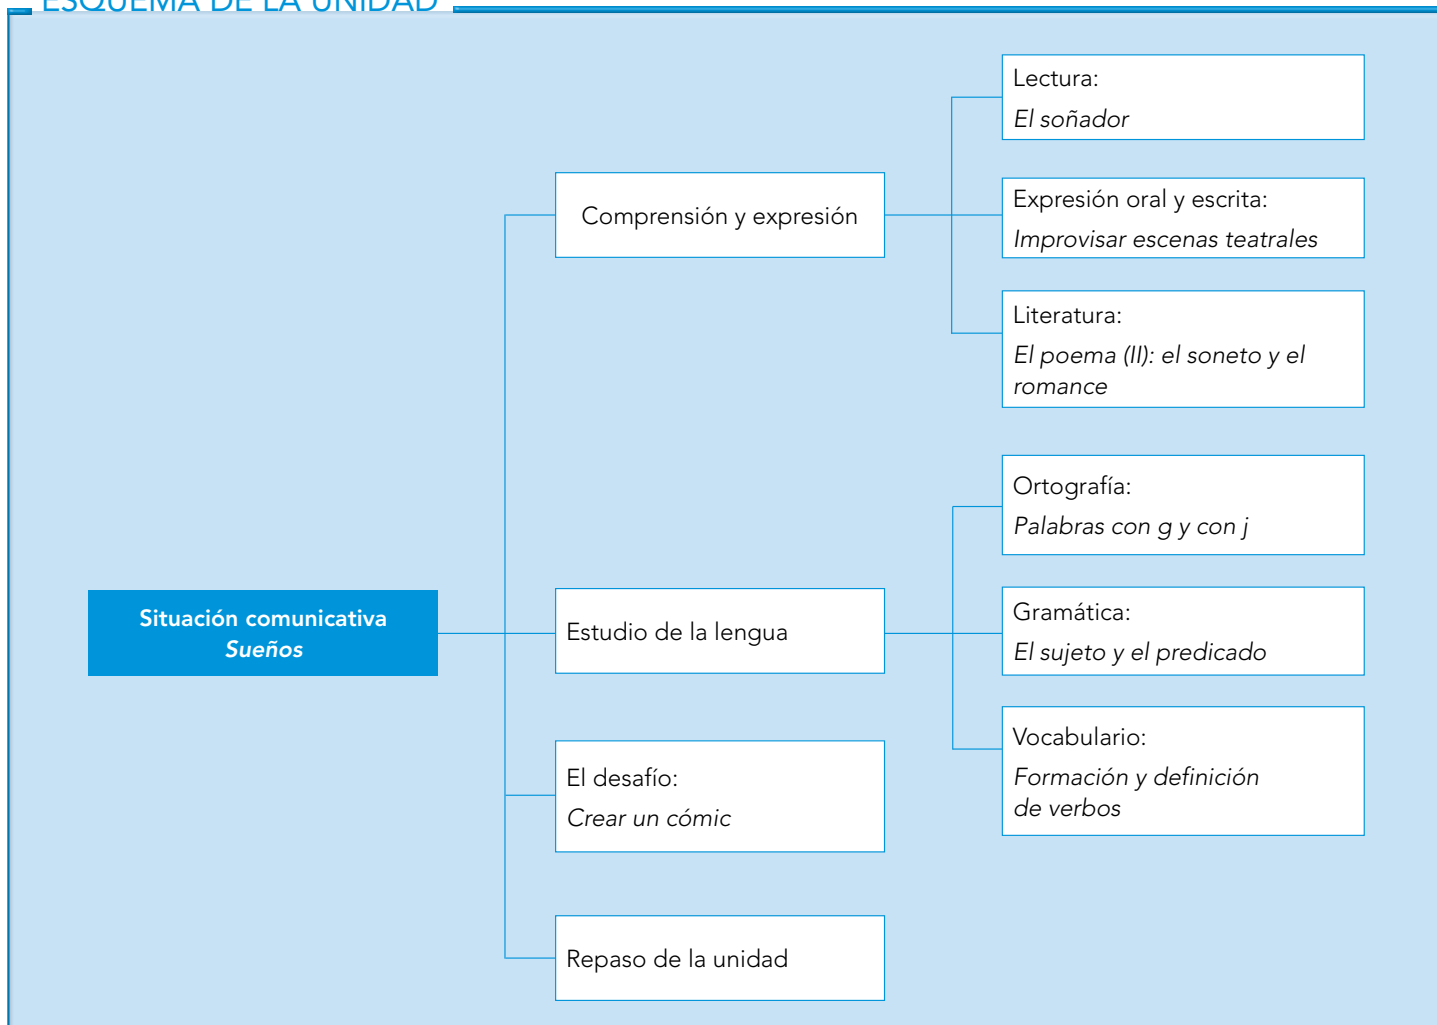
ESQUEMA DE LA UNIDAD

Situación comunicativa
Sueños

Comprensión y expresión

Lectura:
El soñador

Expresión oral y escrita:
Improvisar escenas teatrales

Literatura:
El poema (II): el soneto y el romance

Estudio de la lengua

Ortografía:
Palabras con g y con j

Gramática:
El sujeto y el predicado

Vocabulario:
Formación y definición de verbos

El desafío:
Crear un cómic

Repaso de la unidad